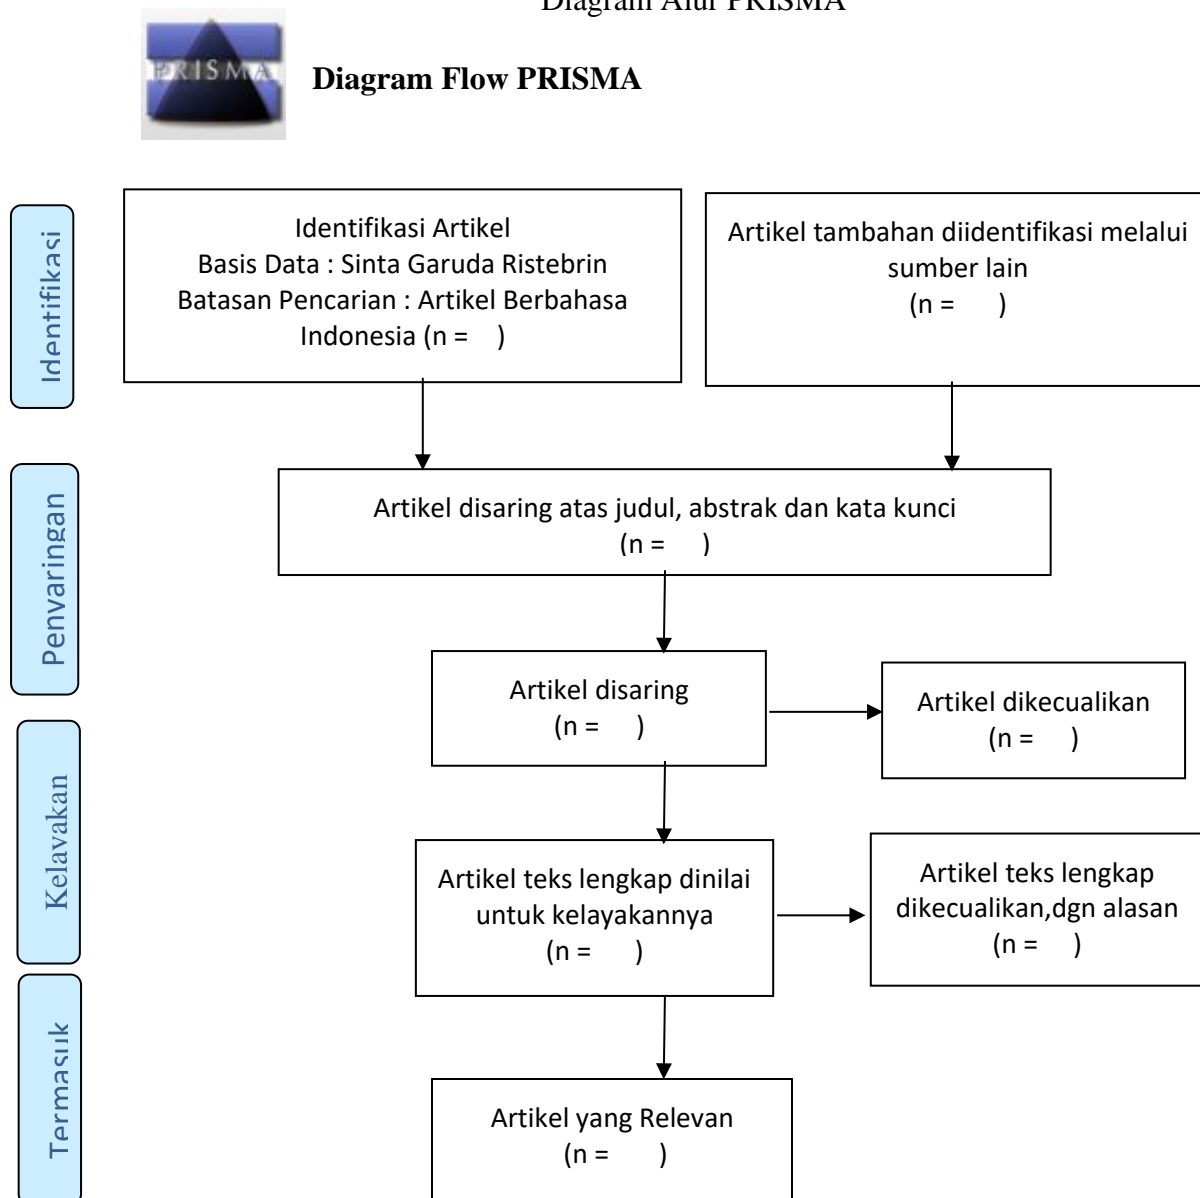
Diagram Alur PRISMA

PRISMA

**Diagram Flow PRISMA**

Identifikasi

Identifikasi Artikel
Basis Data : Sinta Garuda Ristebrin
Batasan Pencarian : Artikel Berbahasa Indonesia (n = )

Artikel tambahan diidentifikasi melalui sumber lain
(n = )

Penyaringan

Artikel disaring atas judul, abstrak dan kata kunci
(n = )

Artikel disaring
(n = )

Artikel dikecualikan
(n = )

Kelayakan

Artikel teks lengkap dinilai untuk kelayakannya
(n = )

Artikel teks lengkap dikecualikan,dgn alasan
(n = )

Termasuk

Artikel yang Relevan
(n = )